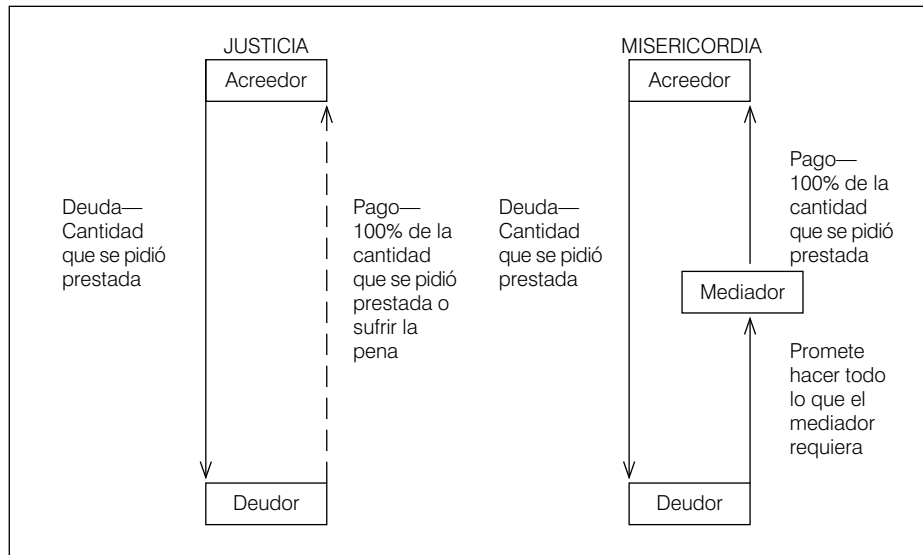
JUSTICIA

Acreedor

Deuda— Cantidad que se pidió prestada

Pago— 100% de la cantidad que se pidió prestada o sufrir la pena

Deudor

MISERICORDIA

Acreedor

Deuda— Cantidad que se pidió prestada

Pago— 100% de la cantidad que se pidió prestada

Mediador

Promete hacer todo lo que el mediador requiera

Deudor